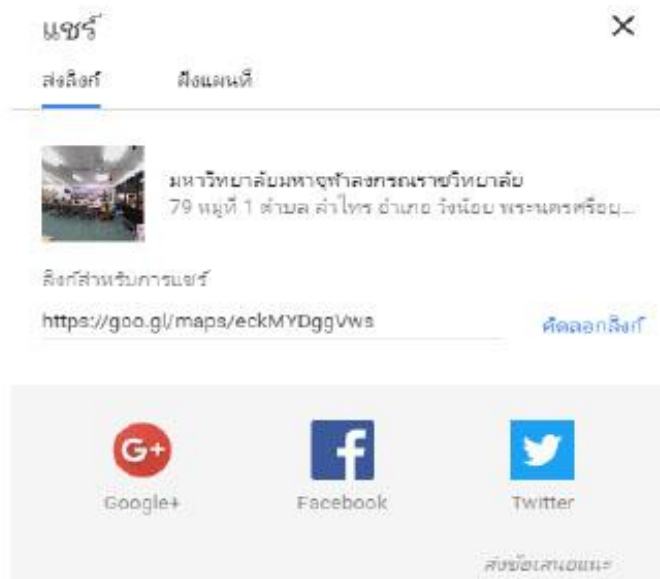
แชร์

ส่งลิงก์ ฝังแผนที่

มหาวิทยาลัยมหาจุฬาลงกรณราชวิทยาลัย
79 หมู่ที่ 1 ตำบล ลำไทร อำเภอ วังน้อย พระนครศรีอยุ...

ลิงก์สำหรับการแชร์

https://goo.gl/maps/eckMYDggVws

คัดลอกลิงก์

G+
Google+

f
Facebook

Twitter

ส่งข้อเสนอแนะ